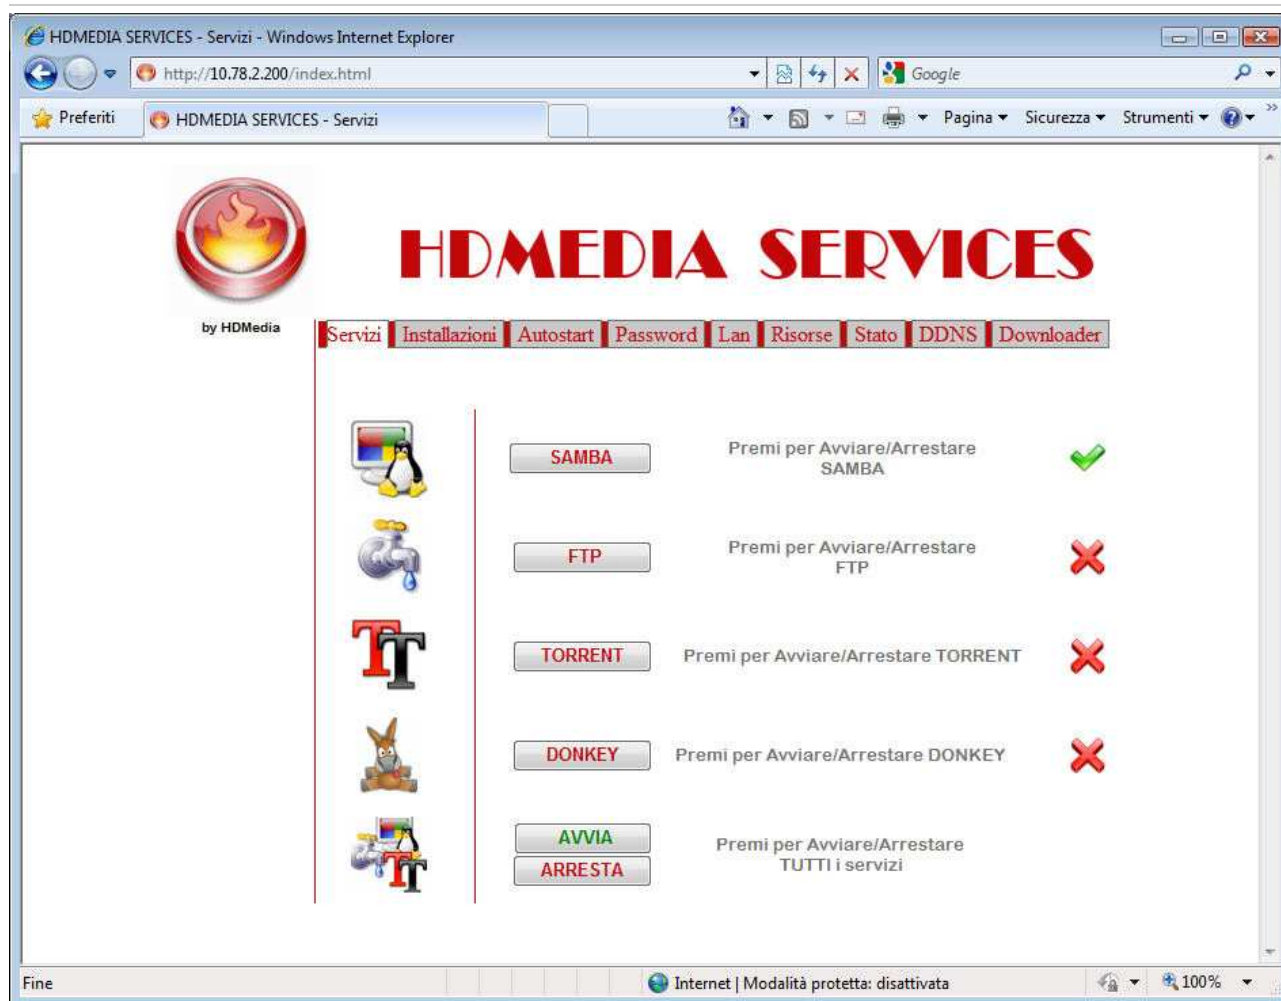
HDMEDIA SERVICES - Servizi - Windows Internet Explorer

http://10.78.2.200/index.html

Google

Preferiti

HDMEDIA SERVICES - Servizi

Pagina ▾ Sicurezza ▾ Strumenti ▾

HDMEDIA SERVICES

by HDMedia

Servizi | Installazioni | Autostart | Password | Lan | Risorse | Stato | DDNS | Downloader

SAMBA

Premi per Avviare/Arrestare SAMBA

FTP

Premi per Avviare/Arrestare FTP

TORRENT

Premi per Avviare/Arrestare TORRENT

DONKEY

Premi per Avviare/Arrestare DONKEY

AVVIA

ARRESTA

Premi per Avviare/Arrestare TUTTI i servizi

Fine

Internet | Modalità protetta: disattivata

100%